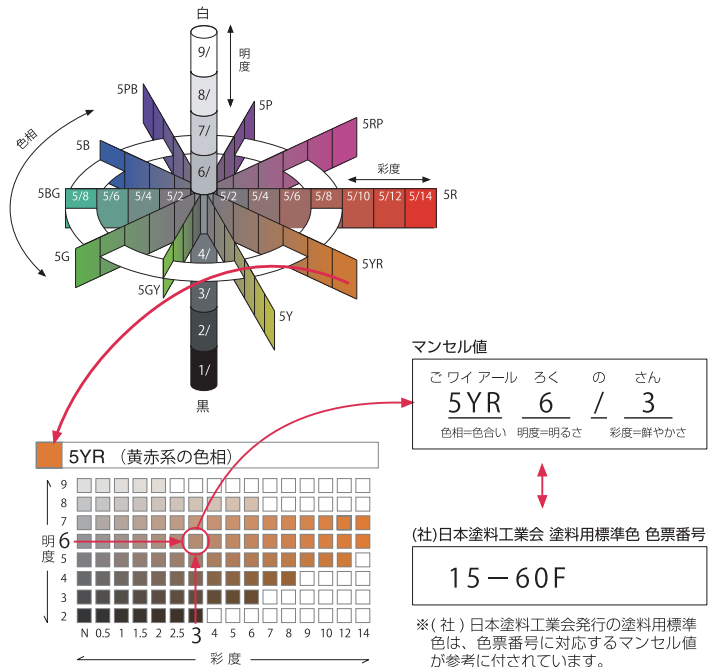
白

明度

9/

8/

7/

6/

4/

3/

2/

1/

黒

5PB

5P

5RP

5B

色相

彩度

5BG

5/8

5/6

5/4

5/2

5/2

5/4

5/6

5/8

5/10

5/12

5/14

5R

5G

5YR

5GY

5Y

マンセル値

ご ワイ アール　ろく　の　さん

5YR　6　/　3

色相=色合い　明度=明るさ　彩度=鮮やかさ

5YR （黄赤系の色相）

9
8
7
6
5
4
3
2

明度

N　0.5　1　1.5　2　2.5　3　4　5　6　7　8　9　10　12　14

彩度

(社)日本塗料工業会 塗料用標準色 色票番号

15－60F

※(社)日本塗料工業会発行の塗料用標準色は、色票番号に対応するマンセル値が参考に付されています。